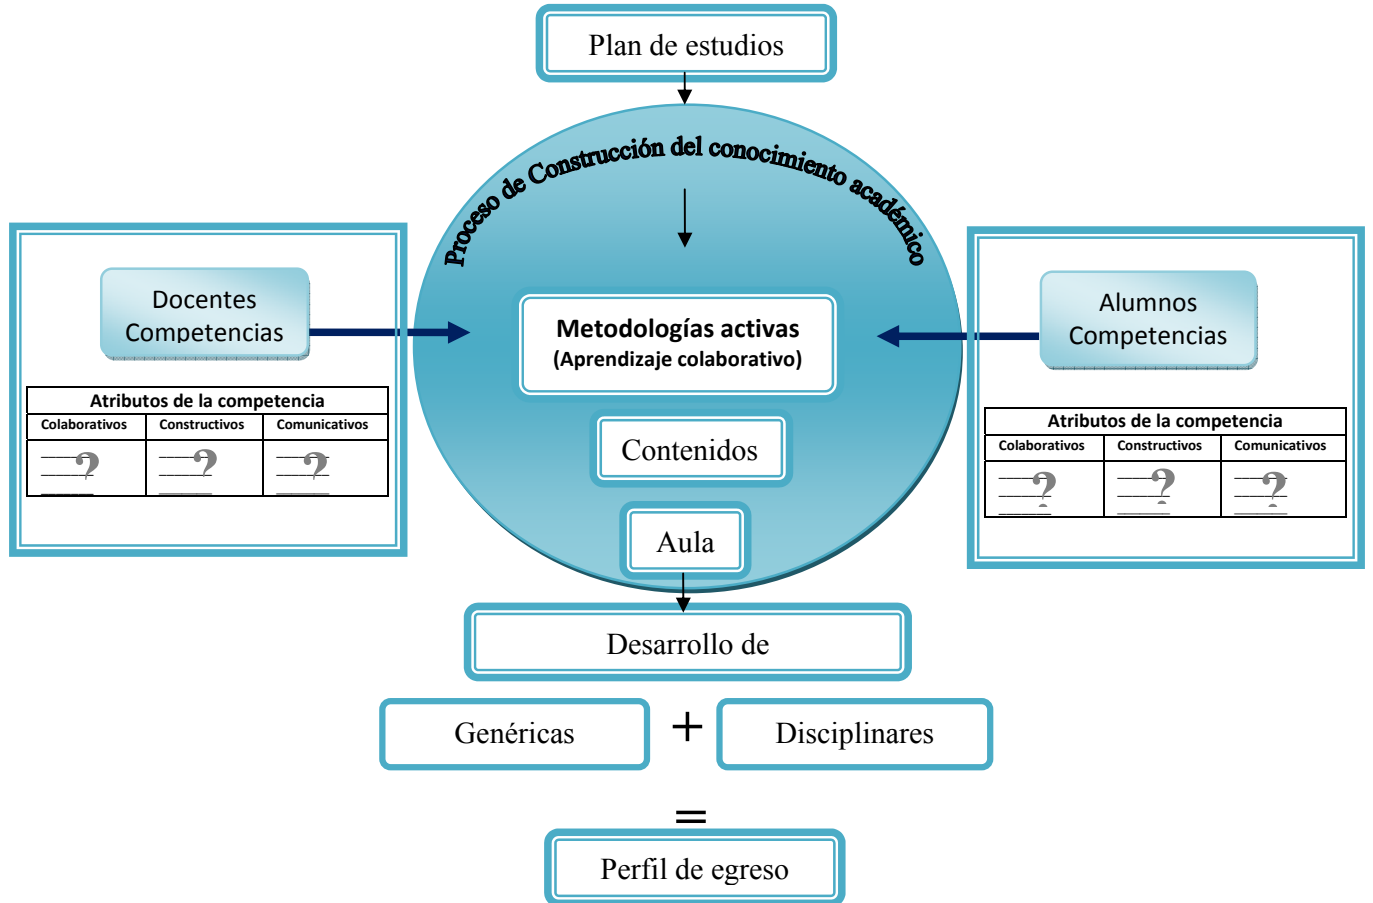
Plan de estudios

Proceso de Construcción del conocimiento académico

Docentes
Competencias

| Atributos de la competencia | | |
|---|---|---|
| Colaborativos | Constructivos | Comunicativos |
| ? | ? | ? |

Metodologías activas
(Aprendizaje colaborativo)

Contenidos

Aula

Alumnos
Competencias

| Atributos de la competencia | | |
|---|---|---|
| Colaborativos | Constructivos | Comunicativos |
| ? | ? | ? |

Desarrollo de

Genéricas + Disciplinares

=

Perfil de egreso